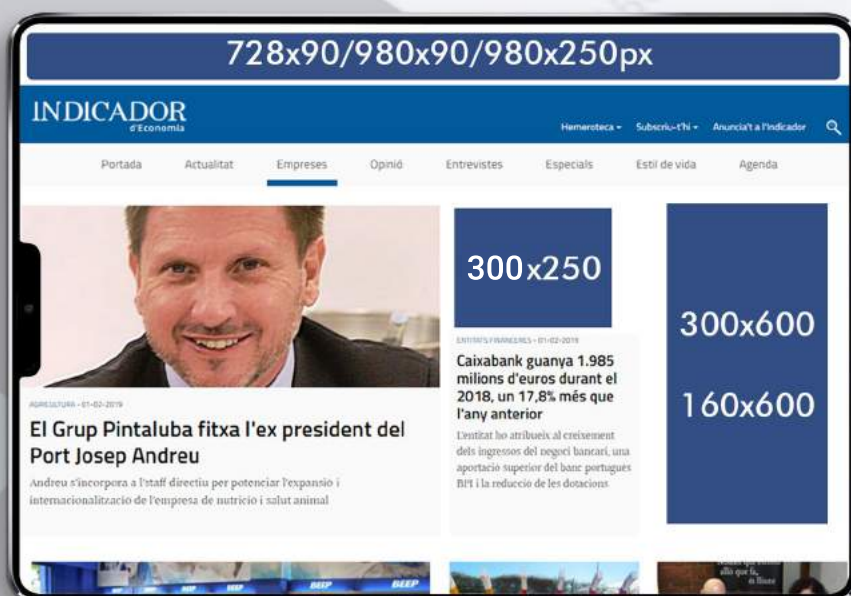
728x90/980x90/980x250px

INDICADOR
d'Economia

Hemeroteca ▾ Subscriu-t'hi ▾ Anuncia't a l'Indicador

Portada Actualitat Empreses Opinió Entrevistes Especials Estil de vida Agenda

300x250

300x600

160x600

AGRICULTURA • 01-02-2019

El Grup Pintaluba fitxa l'ex president del Port Josep Andreu

Andreu s'incorpora a l'staff directiu per potenciar l'expansió i internacionalització de l'empresa de nutrició i salut animal

ENTITATS FINANCERES • 01-02-2019

Caixabank guanya 1.985 milions d'euros durant el 2018, un 17,8% més que l'any anterior

L'entitat ho atribueix al creixement dels ingressos del negoci bancari, una aportació superior del banc portuguès BPI i la reducció de les dotacions

BEEP BEEP BEEP